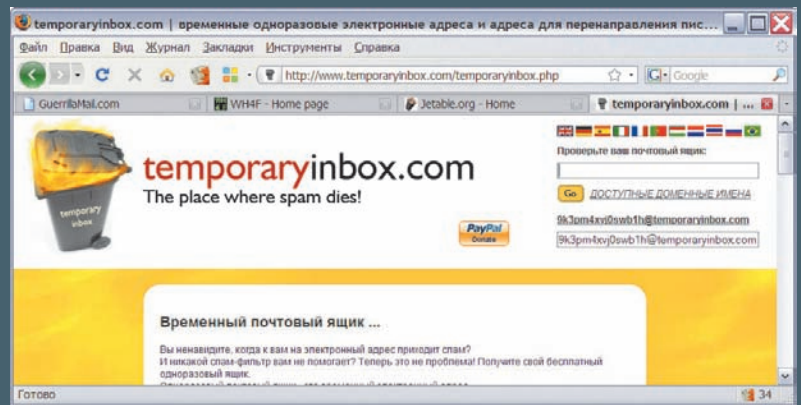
temporaryinbox.com | временные одноразовые электронные адреса и адреса для перенаправления пис...

Файл Правка Вид Журнал Закладки Инструменты Справка

http://www.temporaryinbox.com/temporaryinbox.php

Google

GuerrillaMail.com

WH4F - Home page

Jetable.org - Home

temporaryinbox.com | ...

temporary inbox

temporaryinbox.com

The place where spam dies!

PayPal Donate

Проверьте ваш почтовый ящик:

Go ДОСТУПНЫЕ ДОМЕННЫЕ ИМЕНА

9k3pm4xvj0swb1h@temporaryinbox.com

9k3pm4xvj0swb1h@temporaryinbox.com

Временный почтовый ящик ...

Вы ненавидите, когда к вам на электронный адрес приходит спам? И никакой спам-фильтр вам не помогает? Теперь это не проблема! Получите свой бесплатный одноразовый ящик.

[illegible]

Готово

34